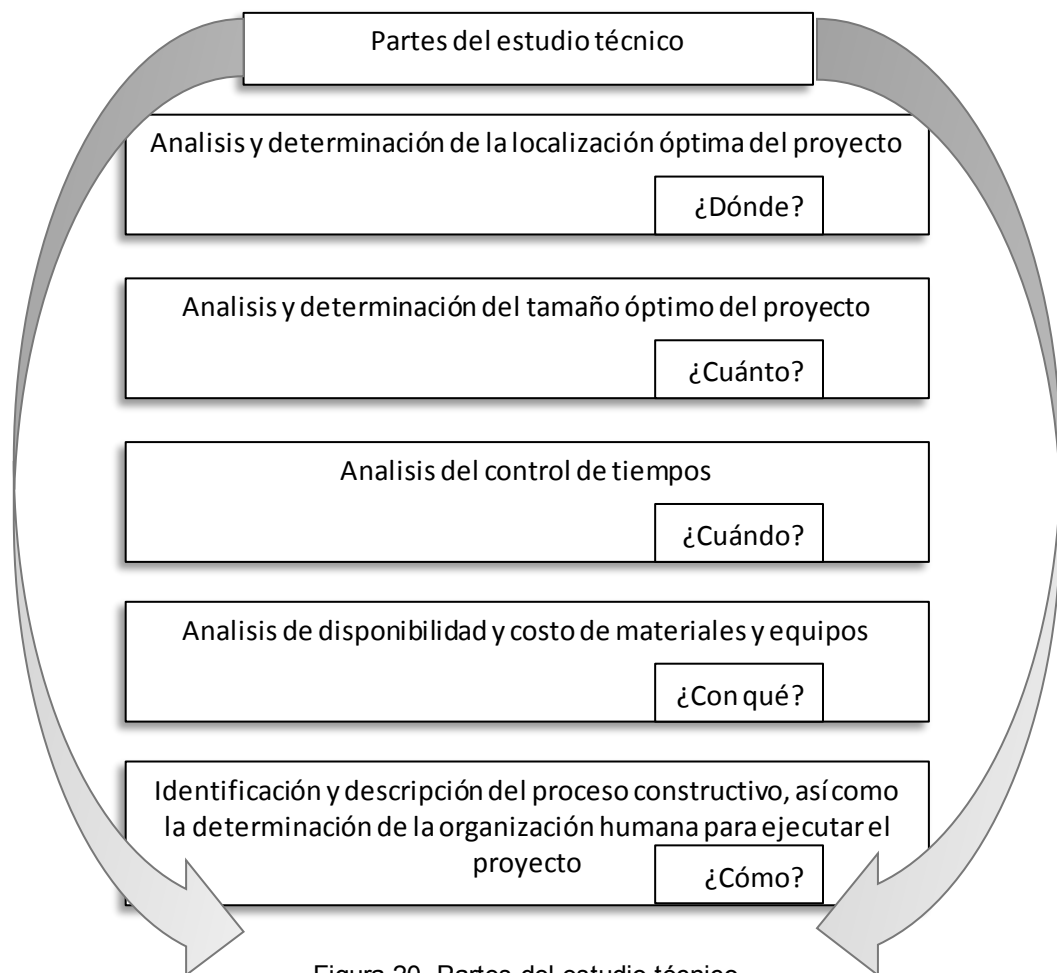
Partes del estudio técnico

Analisis y determinación de la localización óptima del proyecto

¿Dónde?

Analisis y determinación del tamaño óptimo del proyecto

¿Cuánto?

Analisis del control de tiempos

¿Cuándo?

Analisis de disponibilidad y costo de materiales y equipos

¿Con qué?

Identificación y descripción del proceso constructivo, así como la determinación de la organización humana para ejecutar el proyecto

¿Cómo?

Figura 20. Partes del estudio técnico